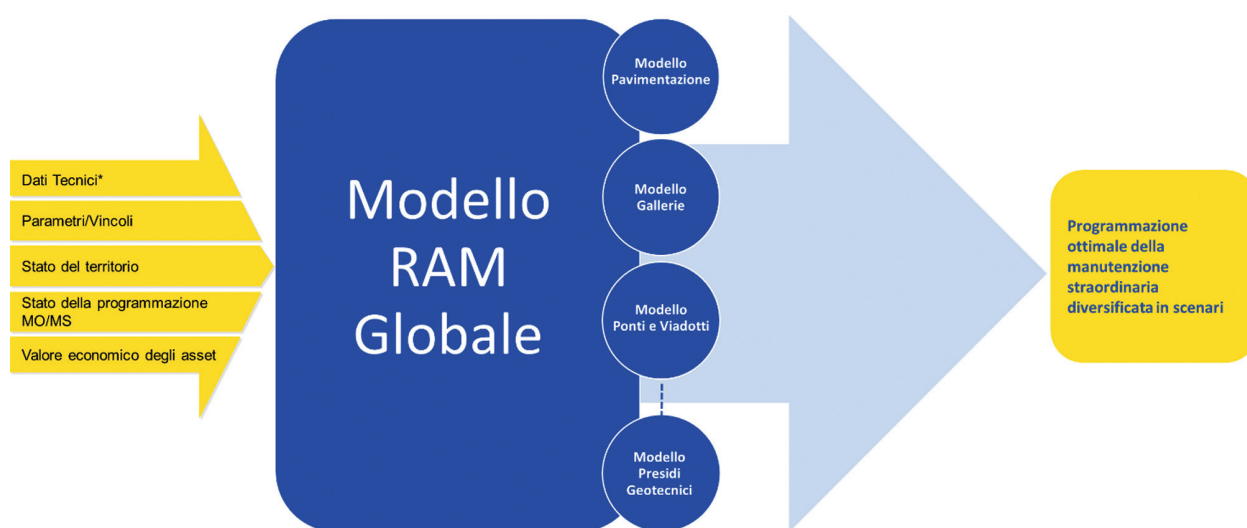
Dati Tecnici*

Parametri/Vincoli

Stato del territorio

Stato della programmazione MO/MS

Valore economico degli asset

Modello RAM Globale

Modello Pavimentazione

Modello Gallerie

Modello Ponti e Viadotti

Modello Presidi Geotecnici

Programmazione ottimale della manutenzione straordinaria diversificata in scenari